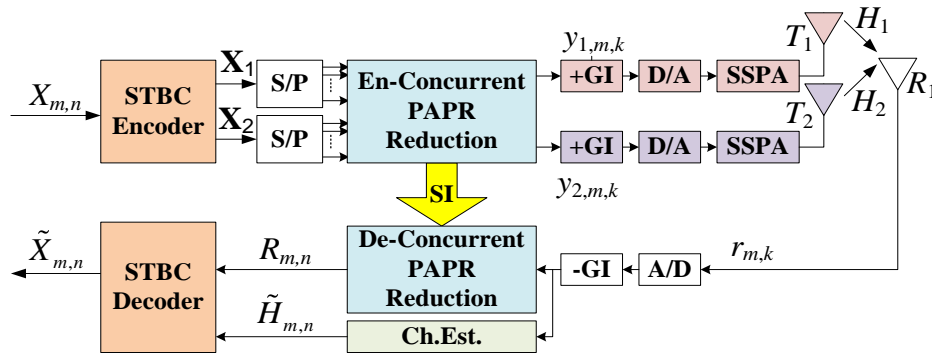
$X_{m,n}$

STBC Encoder

$\mathbf{X}_1$

$\mathbf{X}_2$

S/P

S/P

En-Concurrent PAPR Reduction

$y_{1,m,k}$

+GI

D/A

SSPA

+GI

D/A

SSPA

$y_{2,m,k}$

$T_1$

$T_2$

$H_1$

$H_2$

$R_1$

SI

$\tilde{X}_{m,n}$

STBC Decoder

$R_{m,n}$

$\tilde{H}_{m,n}$

De-Concurrent PAPR Reduction

Ch.Est.

-GI

A/D

$r_{m,k}$